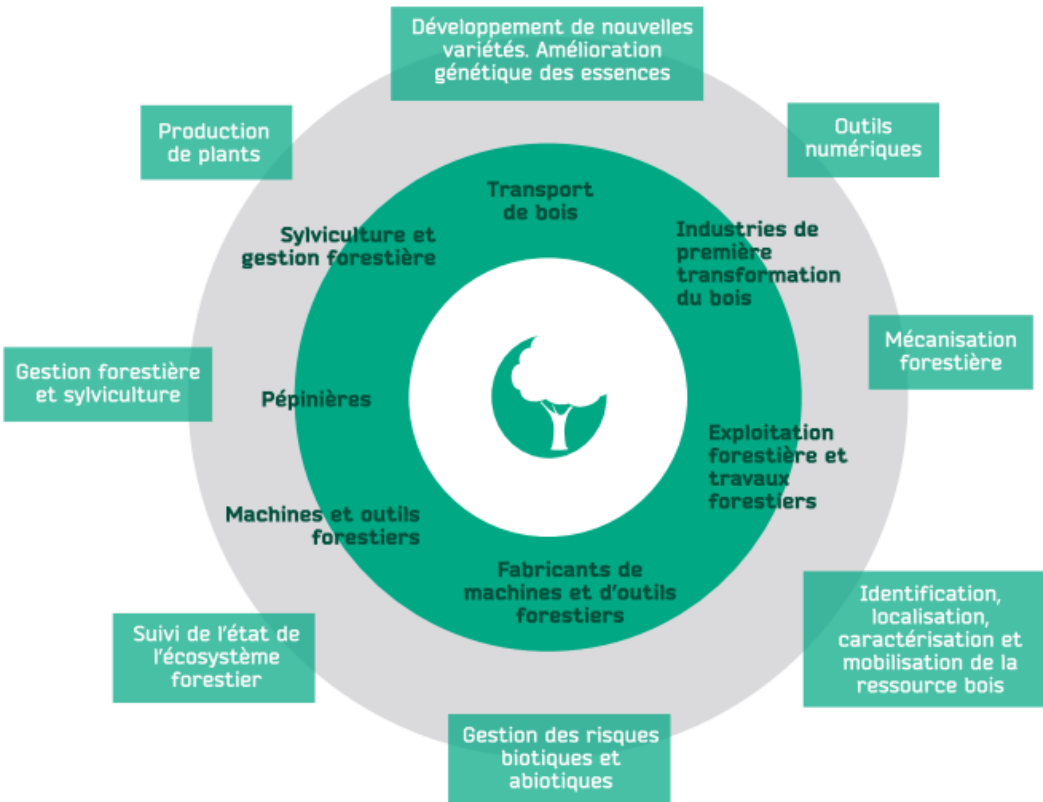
Développement de nouvelles variétés. Amélioration génétique des essences

Outils numériques

Mécanisation forestière

Identification, localisation, caractérisation et mobilisation de la ressource bois

Gestion des risques biotiques et abiotiques

Suivi de l'état de l'écosystème forestier

Gestion forestière et sylviculture

Production de plants

Transport de bois

Industries de première transformation du bois

Exploitation forestière et travaux forestiers

Fabricants de machines et d'outils forestiers

Machines et outils forestiers

Pépinières

Sylviculture et gestion forestière